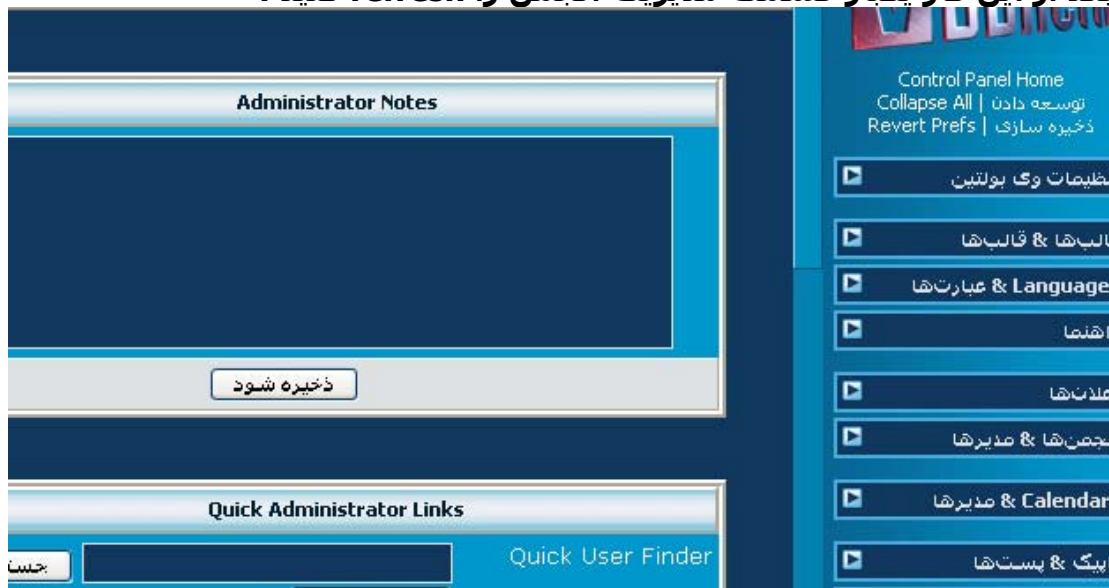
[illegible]

Administrator Notes

ذخیره شود

Quick Administrator Links

Quick User Finder

جست

Control Panel Home
Collapse All | توسعه دادن
Revert Prefs | ذخیره سازی

ظیمات وی بولتین

الب‌ها & قالب‌ها

Language & عبارت‌ها

اهنما

علان‌ها

جمن‌ها & مدیرها

Calendar & مدیرها

پیک & پست‌ها